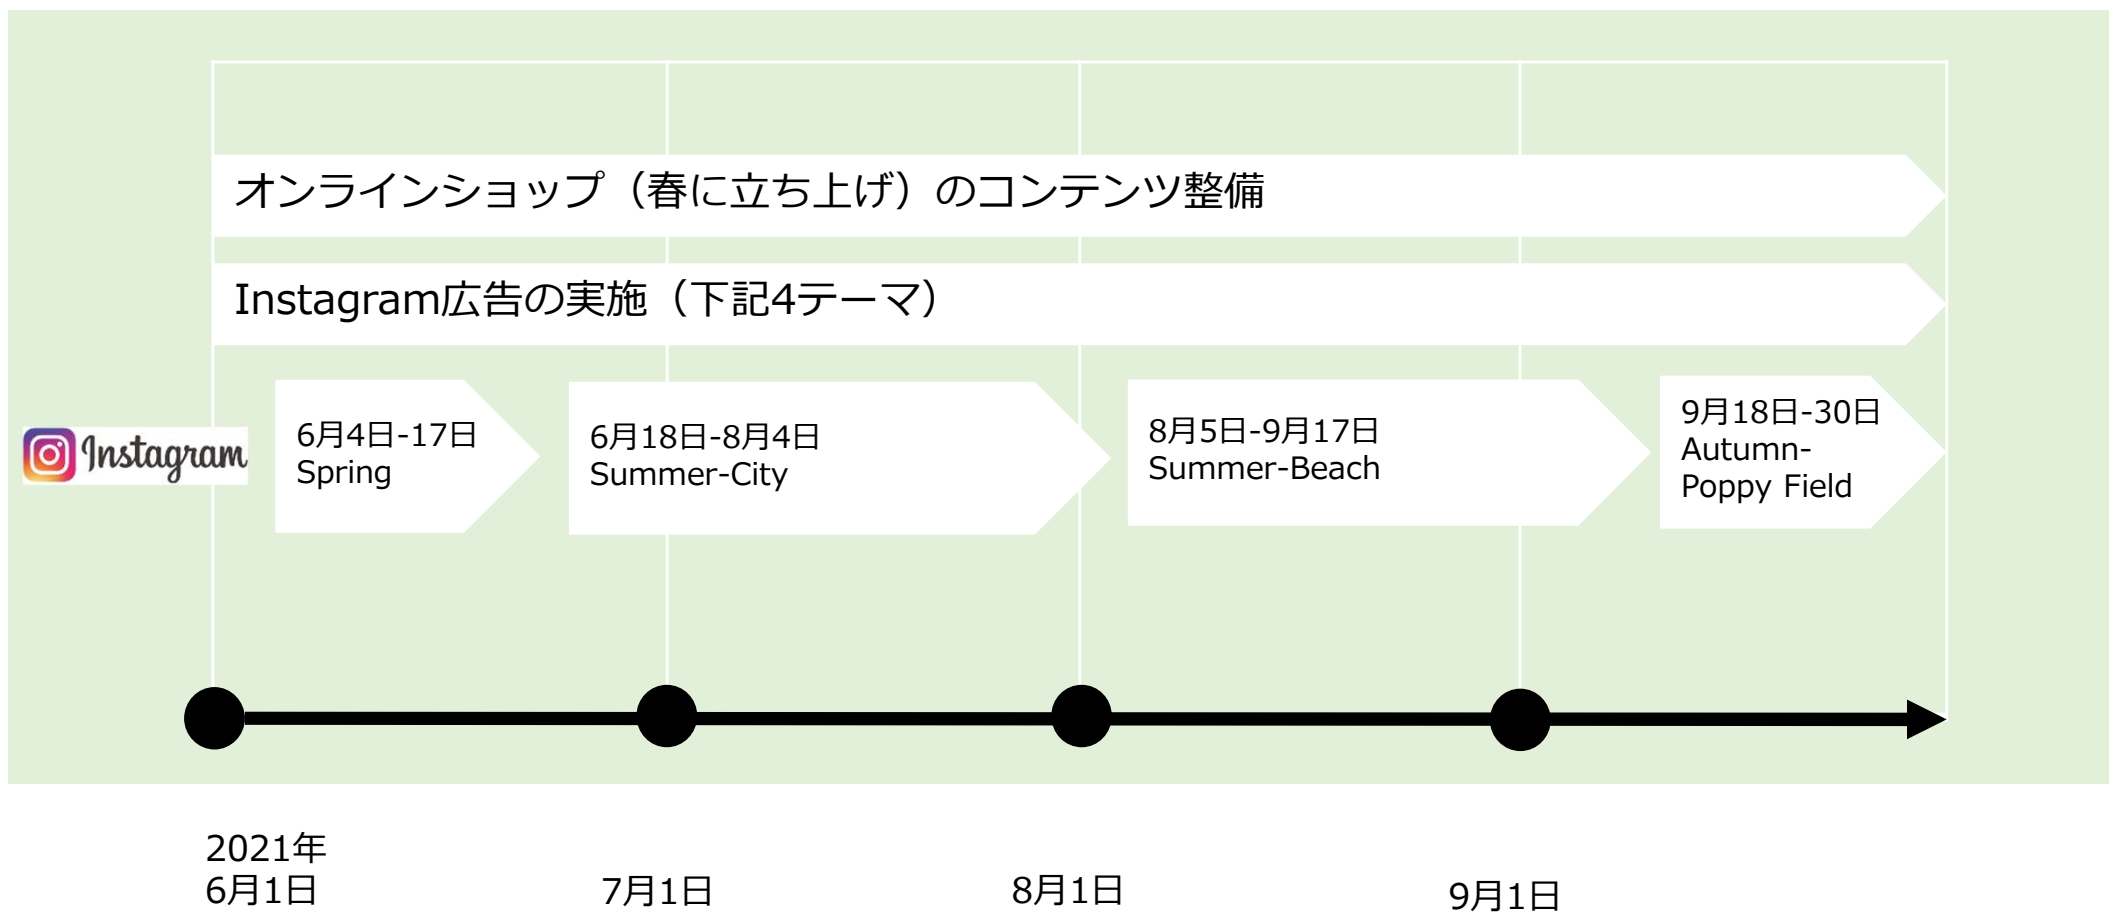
オンラインショップ（春に立ち上げ）のコンテンツ整備

Instagram広告の実施（下記4テーマ）

Instagram

6月4日-17日
Spring

6月18日-8月4日
Summer-City

8月5日-9月17日
Summer-Beach

9月18日-30日
Autumn-
Poppy Field

2021年
6月1日

7月1日

8月1日

9月1日